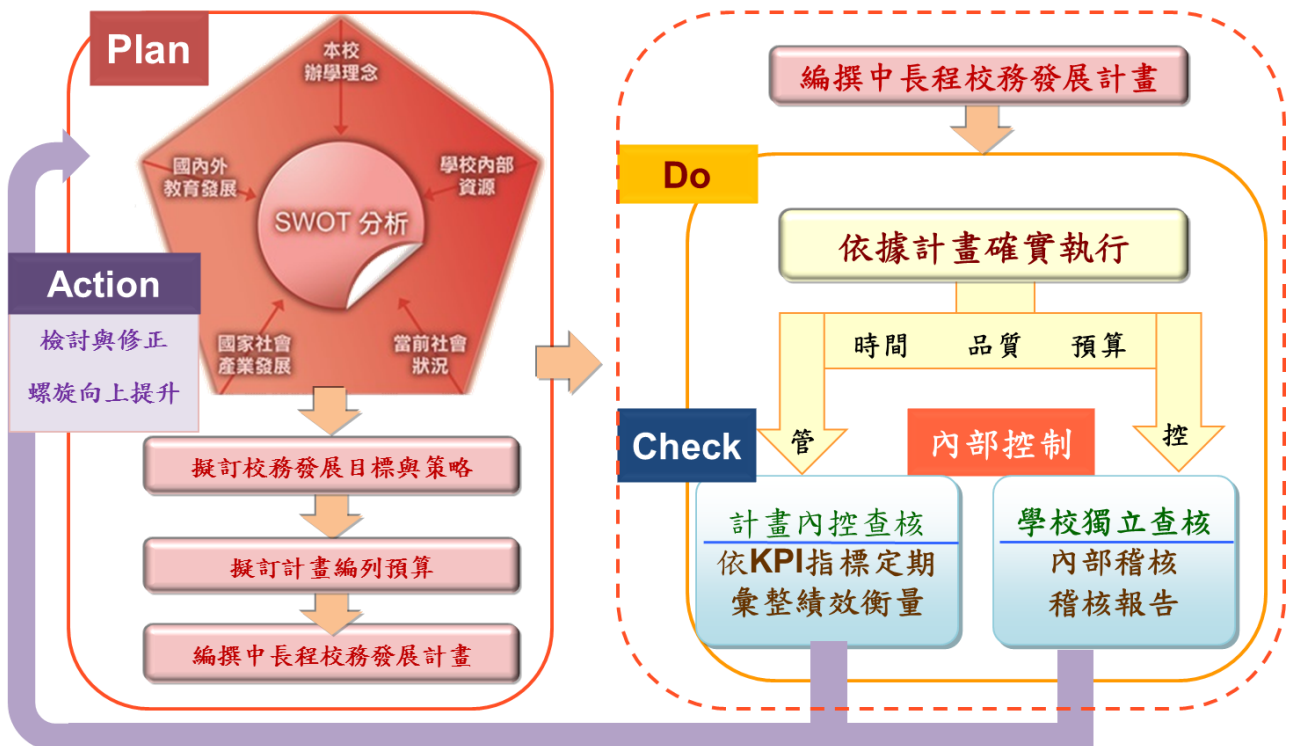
Plan

本校
辦學理念

國內外
教育發展

學校內部
資源

SWOT 分析

國家社會
產業發展

當前社會
狀況

Action

檢討與修正
螺旋向上提升

擬訂校務發展目標與策略

擬訂計畫編列預算

編撰中長程校務發展計畫

編撰中長程校務發展計畫

Do

依據計畫確實執行

時間 品質 預算

管

內部控制

控

Check

計畫內控查核
依KPI指標定期
彙整績效衡量

學校獨立查核
內部稽核
稽核報告